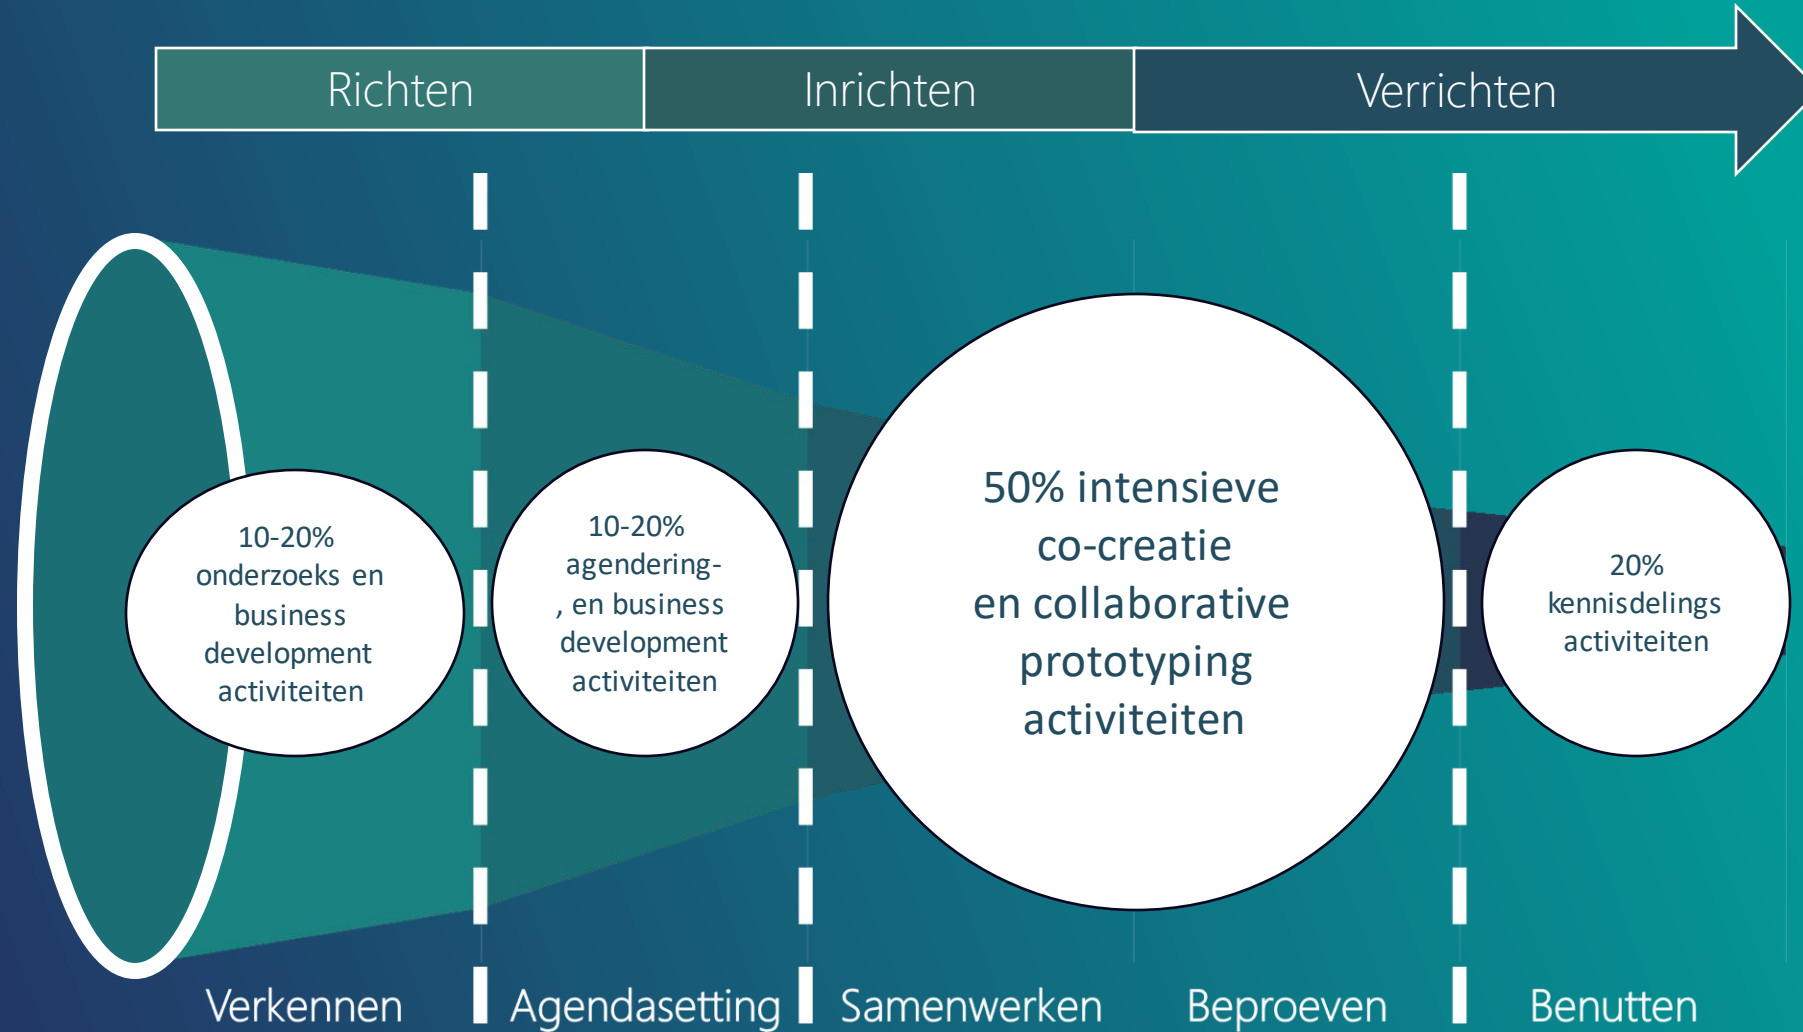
Richten

Inrichten

Verrichten

10-20% onderzoeks en business development activiteiten

10-20% agendering-, en business development activiteiten

50% intensieve co-creatie en collaborative prototyping activiteiten

20% kennisdelings activiteiten

Verkennen

Agendasetting

Samenwerken

Beproeven

Benutten